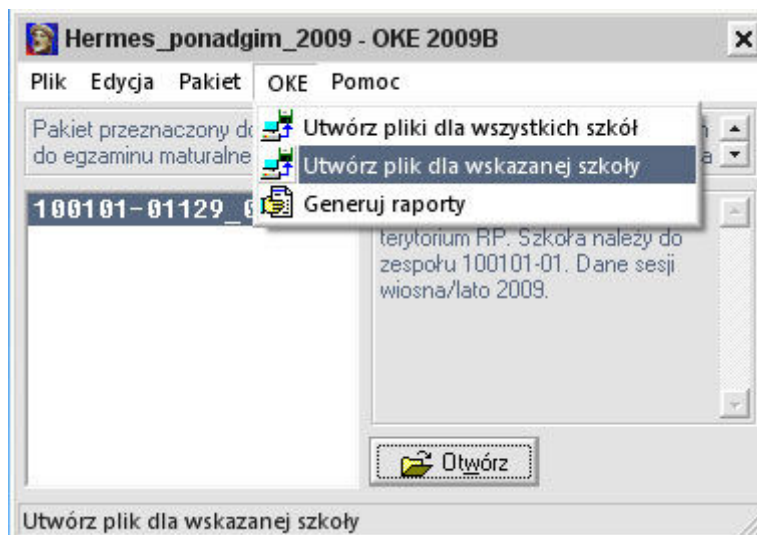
Hermes_ponadgim_2009 - OKE 2009B

Plik Edycja Pakiet OKE Pomoc

Pakiet przeznaczony do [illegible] n
do egzaminu maturalne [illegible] a

Utwórz pliki dla wszystkich szkół
Utwórz plik dla wskazanej szkoły
Generuj raporty

100101-01129_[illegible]

terytorium RP. Szkoła należy do zespołu 100101-01. Dane sesji wiosna/lato 2009.

Otwórz

Utwórz plik dla wskazanej szkoły